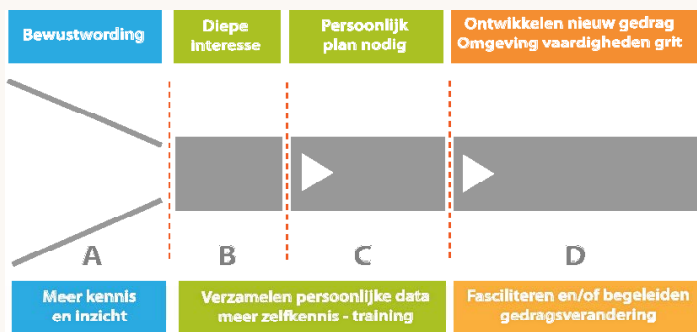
Bewustwording

Diepe interesse

Persoonlijk plan nodig

Ontwikkelen nieuw gedrag Omgeving vaardigheden grit

A

B

C

D

Meer kennis en inzicht

Verzamelen persoonlijke data meer zelfkennis - training

Fasciliteren en/of begeleiden gedragsverandering